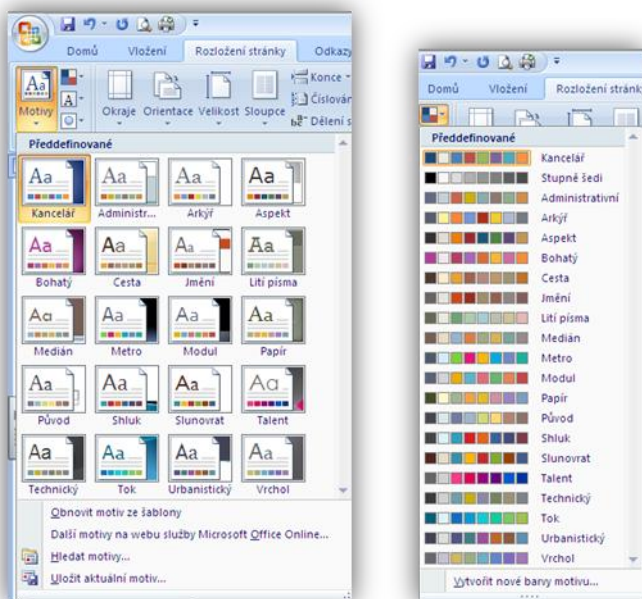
Domů Vložení Rozložení stránky Odkazy

Motivy Okraje Orientace Velikost Sloupce Konce Číslován Dělení s

Předdefinované

Aa Kancelář
Aa Administr...
Aa Arkýř
Aa Aspekt
Aa Bohatý
Aa Cesta
Aa Jmění
Aa Lití písma
Aa Medián
Aa Metro
Aa Modul
Aa Papír
Aa Původ
Aa Shluk
Aa Slunovrat
Aa Talent
Aa Technický
Aa Tok
Aa Urbanistický
Aa Vrchol

Obnovit motiv ze šablony
Další motivy na webu služby Microsoft Office Online...
Hledat motivy...
Uložit aktuální motiv...

Domů Vložení Rozložení stránk

Předdefinované
Kancelář
Stupně šedi
Administrativní
Arkýř
Aspekt
Bohatý
Cesta
Jmění
Lití písma
Medián
Metro
Modul
Papír
Původ
Shluk
Slunovrat
Talent
Technický
Tok
Urbanistický
Vrchol

Vytvořit nové barvy motivu...